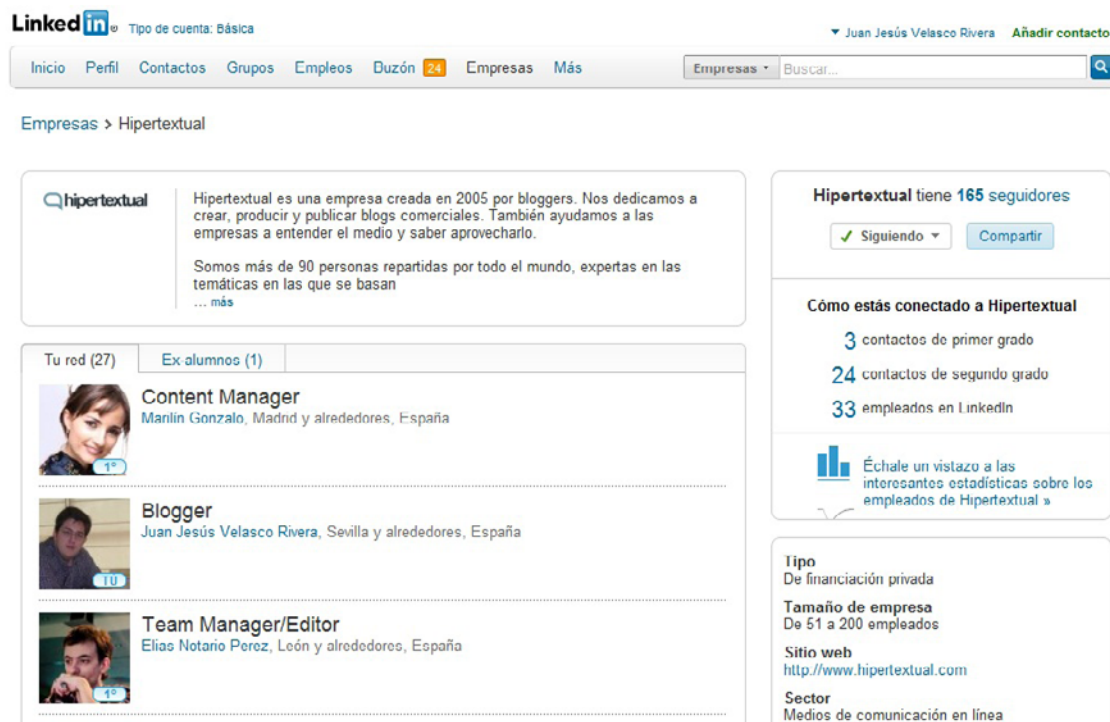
LinkedIn Tipo de cuenta: Básica

▾ Juan Jesús Velasco Rivera   Añadir contactos

Inicio   Perfil   Contactos   Grupos   Empleos   Buzón 24   Empresas   Más

Empresas ▾ Buscar...

Empresas > Hipertextual

hipertextual

Hipertextual es una empresa creada en 2005 por bloggers. Nos dedicamos a crear, producir y publicar blogs comerciales. También ayudamos a las empresas a entender el medio y saber aprovecharlo.

Somos más de 90 personas repartidas por todo el mundo, expertas en las temáticas en las que se basan
... más

Tu red (27)   Ex alumnos (1)

Content Manager
Marilín Gonzalo, Madrid y alrededores, España
1º

Blogger
Juan Jesús Velasco Rivera, Sevilla y alrededores, España
TÚ

Team Manager/Editor
Elías Notario Perez, León y alrededores, España
1º

Hipertextual tiene 165 seguidores

✓ Siguiendo ▾   Compartir

Cómo estás conectado a Hipertextual

3 contactos de primer grado
24 contactos de segundo grado
33 empleados en LinkedIn

Échale un vistazo a las interesantes estadísticas sobre los empleados de Hipertextual »

Tipo
De financiación privada

Tamaño de empresa
De 51 a 200 empleados

Sitio web
http://www.hipertextual.com

Sector
Medios de comunicación en línea